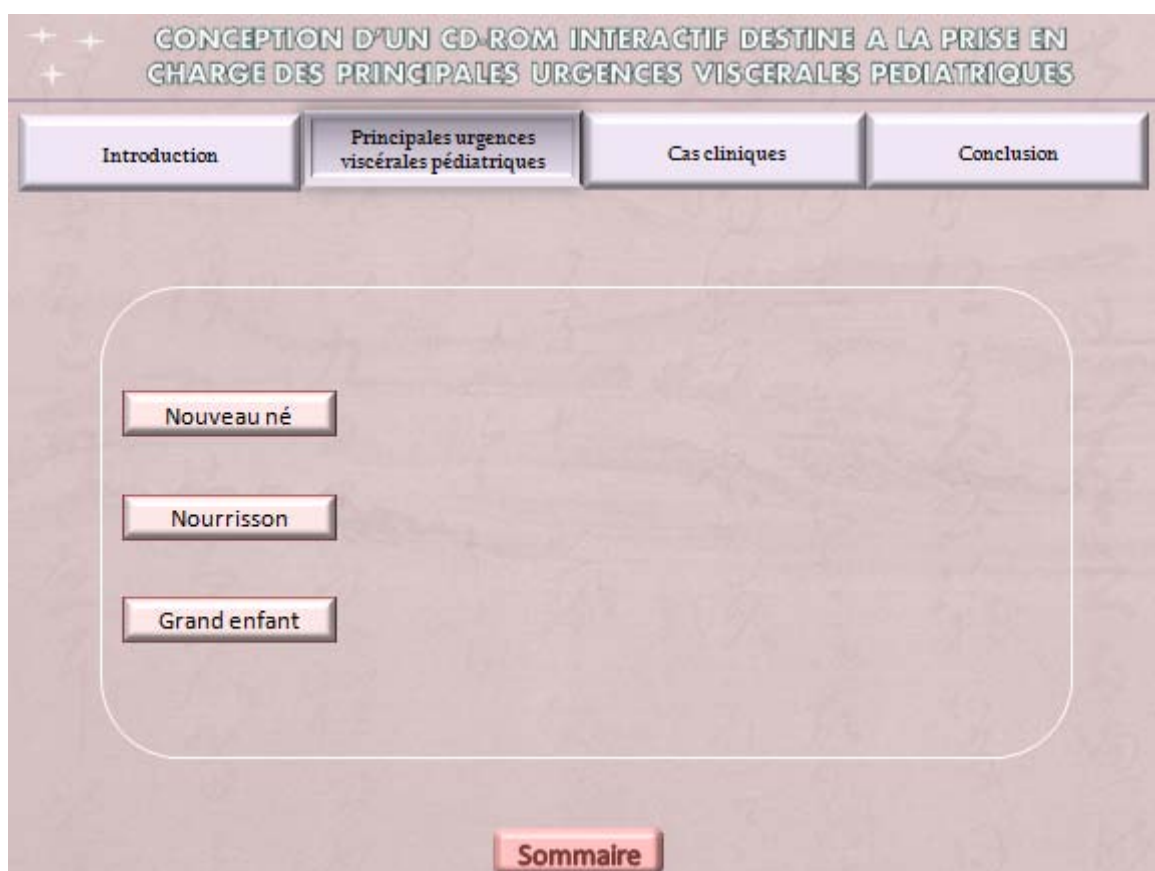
CONCEPTION D'UN CD-ROM INTERACTIF DESTINE A LA PRISE EN CHARGE DES PRINCIPALES URGENCES VISCERALES PEDIATRIQUES

Introduction

Principales urgences viscérales pédiatriques

Cas cliniques

Conclusion

Nouveau né

Nourrisson

Grand enfant

Sommaire